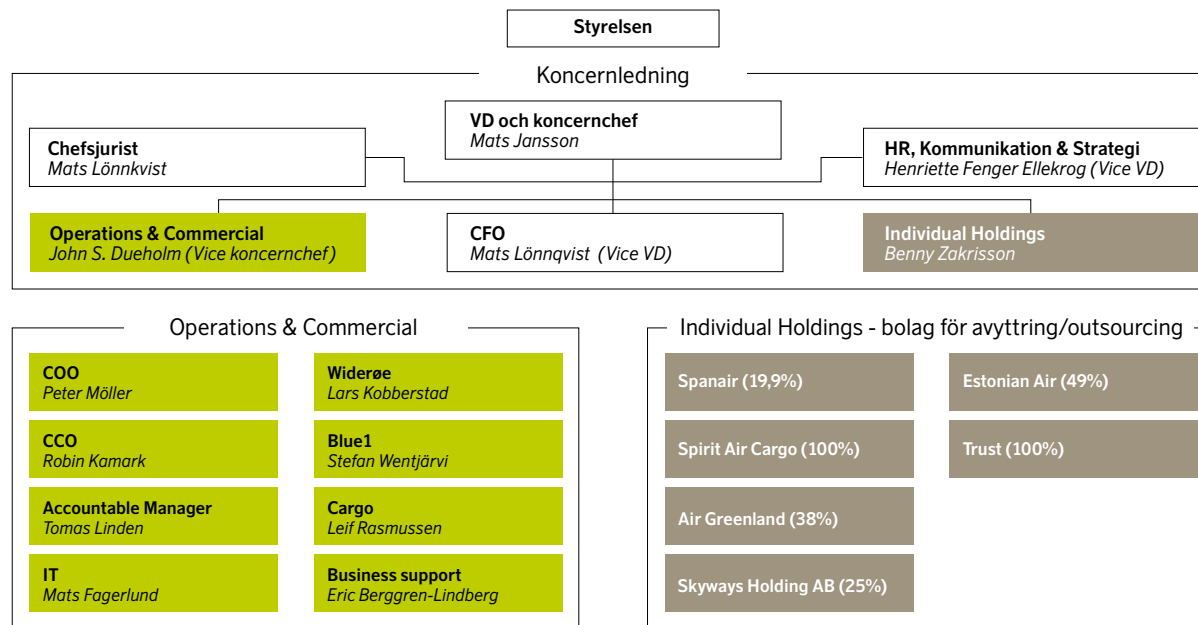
Styrelsen

Koncernledning

VD och koncernchef
Mats Jansson

Chefsjurist
Mats Lönnkvist

HR, Kommunikation & Strategi
Henriette Fenger Ellekrog (Vice VD)

Operations & Commercial
John S. Dueholm (Vice koncernchef)

CFO
Mats Lönnqvist (Vice VD)

Individual Holdings
Benny Zakrisson

Operations & Commercial

COO
Peter Möller

Widerøe
Lars Kobberstad

CCO
Robin Kamark

Blue1
Stefan Wentjärvi

Accountable Manager
Tomas Linden

Cargo
Leif Rasmussen

IT
Mats Fagerlund

Business support
Eric Berggren-Lindberg

Individual Holdings - bolag för avyttring/outsourcing

Spanair (19,9%)

Estonian Air (49%)

Spirit Air Cargo (100%)

Trust (100%)

Air Greenland (38%)

Skyways Holding AB (25%)